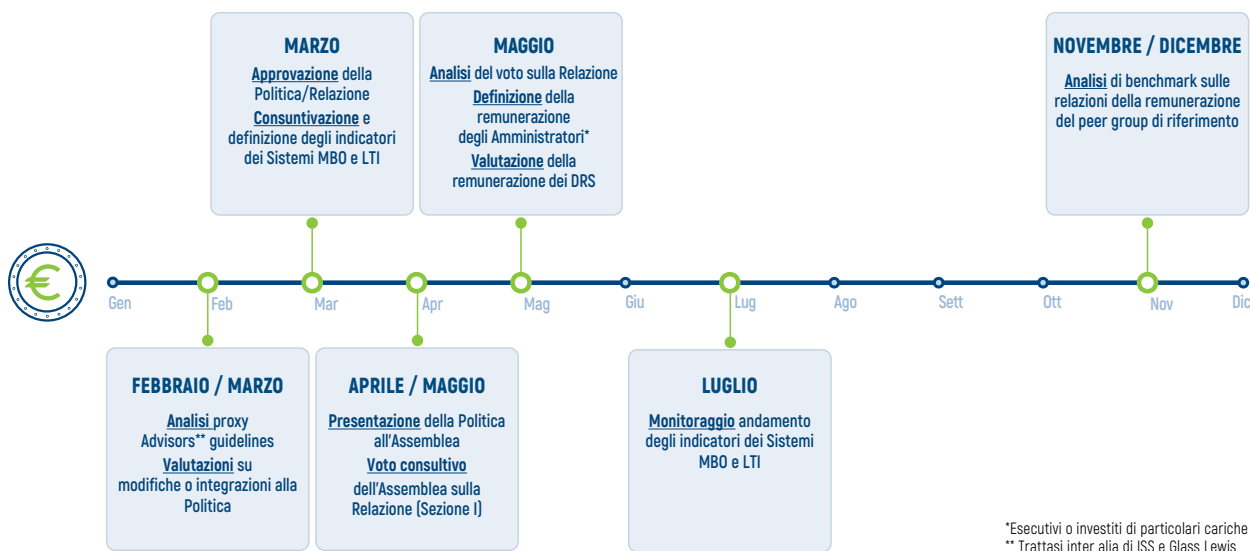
MARZO

Approvazione della Politica/Relazione

Consuntivazione e definizione degli indicatori dei Sistemi MBO e LTI

MAGGIO

Analisi del voto sulla Relazione

Definizione della remunerazione degli Amministratori*

Valutazione della remunerazione dei DRS

NOVEMBRE / DICEMBRE

Analisi di benchmark sulle relazioni della remunerazione del peer group di riferimento

Gen Feb Mar Apr Mag Giu Lug Ago Sett Ott Nov Dic

FEBBRAIO / MARZO

Analisi proxy Advisors** guidelines

Valutazioni su modifiche o integrazioni alla Politica

APRILE / MAGGIO

Presentazione della Politica all'Assemblea

Voto consultivo dell'Assemblea sulla Relazione (Sezione I)

LUGLIO

Monitoraggio andamento degli indicatori dei Sistemi MBO e LTI

*Esecutivi o investiti di particolari cariche
** Trattasi inter alia di ISS e Glass Lewis